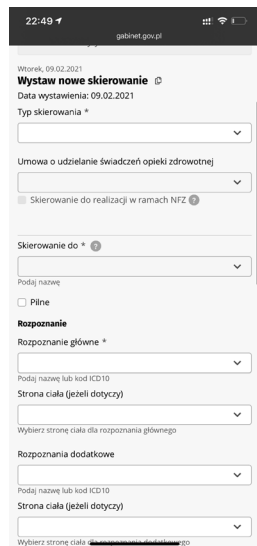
22:49

gabinet.gov.pl

Wtorek, 09.02.2021

Wystaw nowe skierowanie

Data wystawienia: 09.02.2021

Typ skierowania *

Umowa o udzielanie świadczeń opieki zdrowotnej

Skierowanie do realizacji w ramach NFZ

Skierowanie do *

Podaj nazwę

Pilne

Rozpoznanie

Rozpoznanie główne *

Podaj nazwę lub kod ICD10

Strona ciała (jeżeli dotyczy)

Wybierz stronę ciała dla rozpoznania głównego

Rozpoznania dodatkowe

Podaj nazwę lub kod ICD10

Strona ciała (jeżeli dotyczy)

Wybierz stronę ciała dla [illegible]